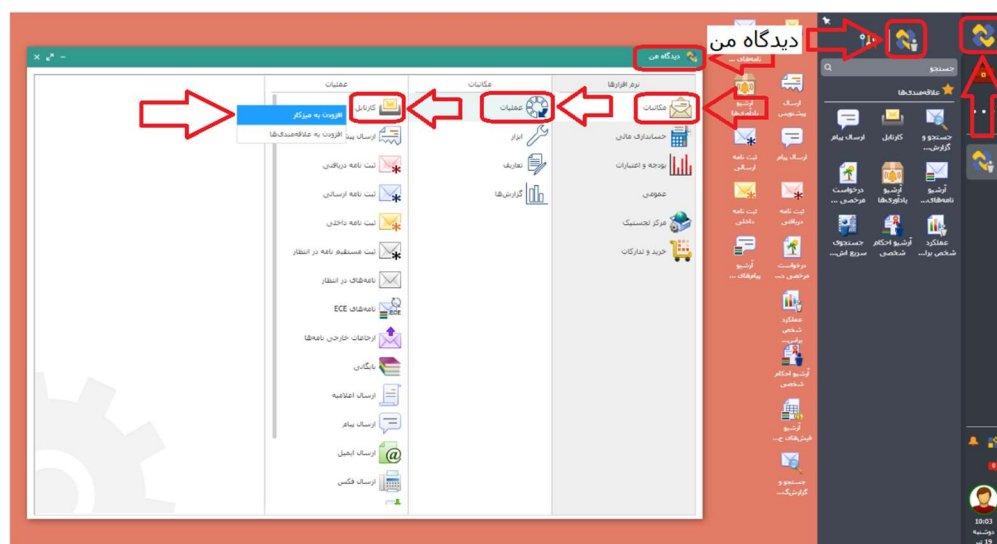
دیدگاه من

دیدگاه من

نرم افزارها
مکاتبات
حسابداری مالی
بودجه و اعتبارات
عمومی
مرکز تحسینک
خرید و تدارکات

مکاتبات
عملیات
ابزار
تعاریف
گزارش‌ها

عملیات
کارتابل
ارسال پیا
ثبت نامه دریافتی
ثبت نامه ارسالی
ثبت نامه داخلی
ثبت مستقیم نامه در انتظار
نامه‌های در انتظار
نامه‌های ECE
ارجاعات خارجی نامه‌ها
بایگانی
ارسال اعلامیه
ارسال پیام
ارسال ایمیل
ارسال فکس

افزودن به میزکار
افزودن به علاقه‌مندی‌ها

نامه‌های ...
ارسال پیشنویس
آرشیو نامه‌ها...
ارسال پیام
ثبت نامه ارسالی
ثبت نامه داخلی
ثبت نامه دریافتی
آرشیو پیام‌های ...
درخواست مرخصی ...
عملکرد شخص برا...
آرشیو احکام شخصی
آرشیو فیش‌های ح...
جستجو و گزارشگ...

جستجو
علاقه‌مندی‌ها
جستجو و گزارش...
کارتابل
ارسال پیام
آرشیو نامه‌های...
آرشیو یادآوری‌ها
درخواست مرخصی ...
عملکرد شخص برا...
آرشیو احکام شخصی
جستجوی سریع اش...

10:03
دوشنبه
19